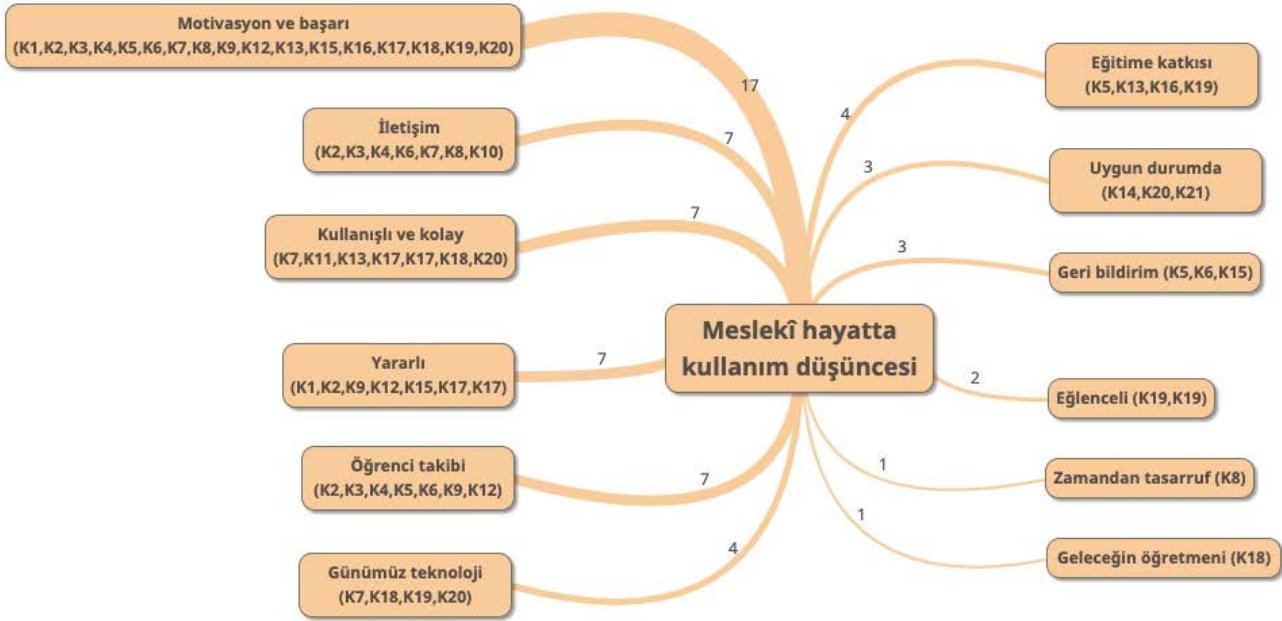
Motivasyon ve başarı
(K1,K2,K3,K4,K5,K6,K7,K8,K9,K12,K13,K15,K16,K17,K18,K19,K20)

17

İletişim
(K2,K3,K4,K6,K7,K8,K10)

7

Kullanışlı ve kolay
(K7,K11,K13,K17,K17,K18,K20)

7

Yararlı
(K1,K2,K9,K12,K15,K17,K17)

7

Öğrenci takibi
(K2,K3,K4,K5,K6,K9,K12)

7

Günümüz teknoloji
(K7,K18,K19,K20)

4

Meslekî hayatta kullanım düşüncesi

4

Eğitime katkısı
(K5,K13,K16,K19)

3

Uygun durumda
(K14,K20,K21)

3

Geri bildirim (K5,K6,K15)

2

Eğlenceli (K19,K19)

1

Zamandan tasarruf (K8)

1

Geleceğin öğretmeni (K18)